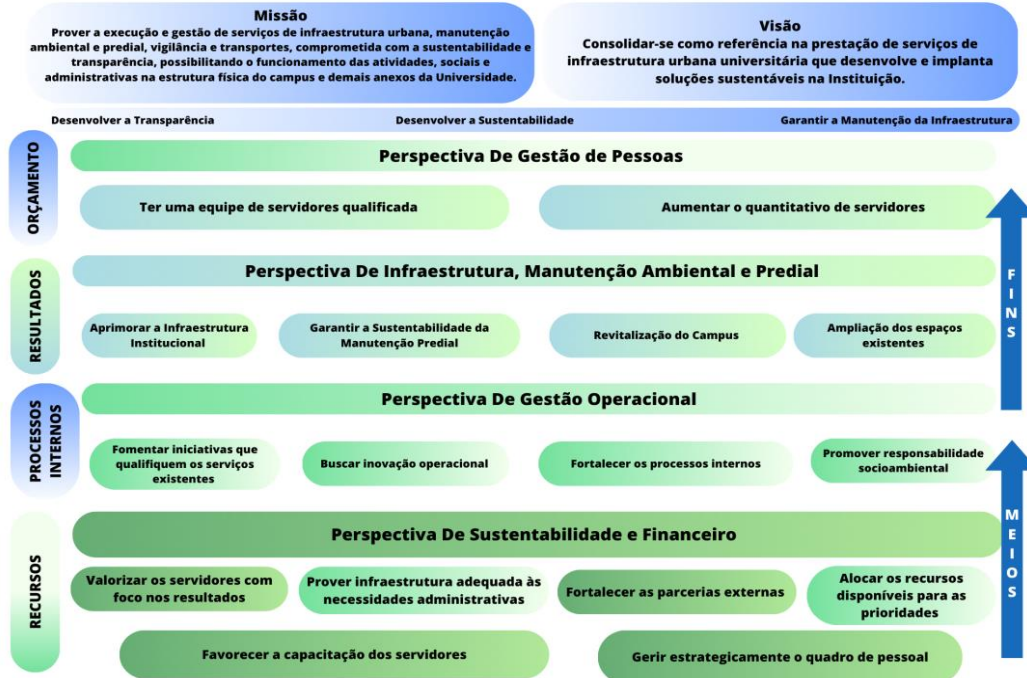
Missão
Prover a execução e gestão de serviços de infraestrutura urbana, manutenção ambiental e predial, vigilância e transportes, comprometida com a sustentabilidade e transparência, possibilitando o funcionamento das atividades, sociais e administrativas na estrutura física do campus e demais anexos da Universidade.

Visão
Consolidar-se como referência na prestação de serviços de infraestrutura urbana universitária que desenvolve e implanta soluções sustentáveis na Instituição.

Desenvolver a Transparência
Desenvolver a Sustentabilidade
Garantir a Manutenção da Infraestrutura

ORÇAMENTO

Perspectiva De Gestão de Pessoas

Ter uma equipe de servidores qualificada
Aumentar o quantitativo de servidores

RESULTADOS

Perspectiva De Infraestrutura, Manutenção Ambiental e Predial

Aprimorar a Infraestrutura Institucional
Garantir a Sustentabilidade da Manutenção Predial
Revitalização do Campus
Ampliação dos espaços existentes

FINS

PROCESSOS INTERNOS

Perspectiva De Gestão Operacional

Fomentar iniciativas que qualifiquem os serviços existentes
Buscar inovação operacional
Fortalecer os processos internos
Promover responsabilidade socioambiental

RECURSOS

Perspectiva De Sustentabilidade e Financeiro

Valorizar os servidores com foco nos resultados
Prover infraestrutura adequada às necessidades administrativas
Fortalecer as parcerias externas
Alocar os recursos disponíveis para as prioridades
Favorecer a capacitação dos servidores
Gerir estrategicamente o quadro de pessoal

MEIOS